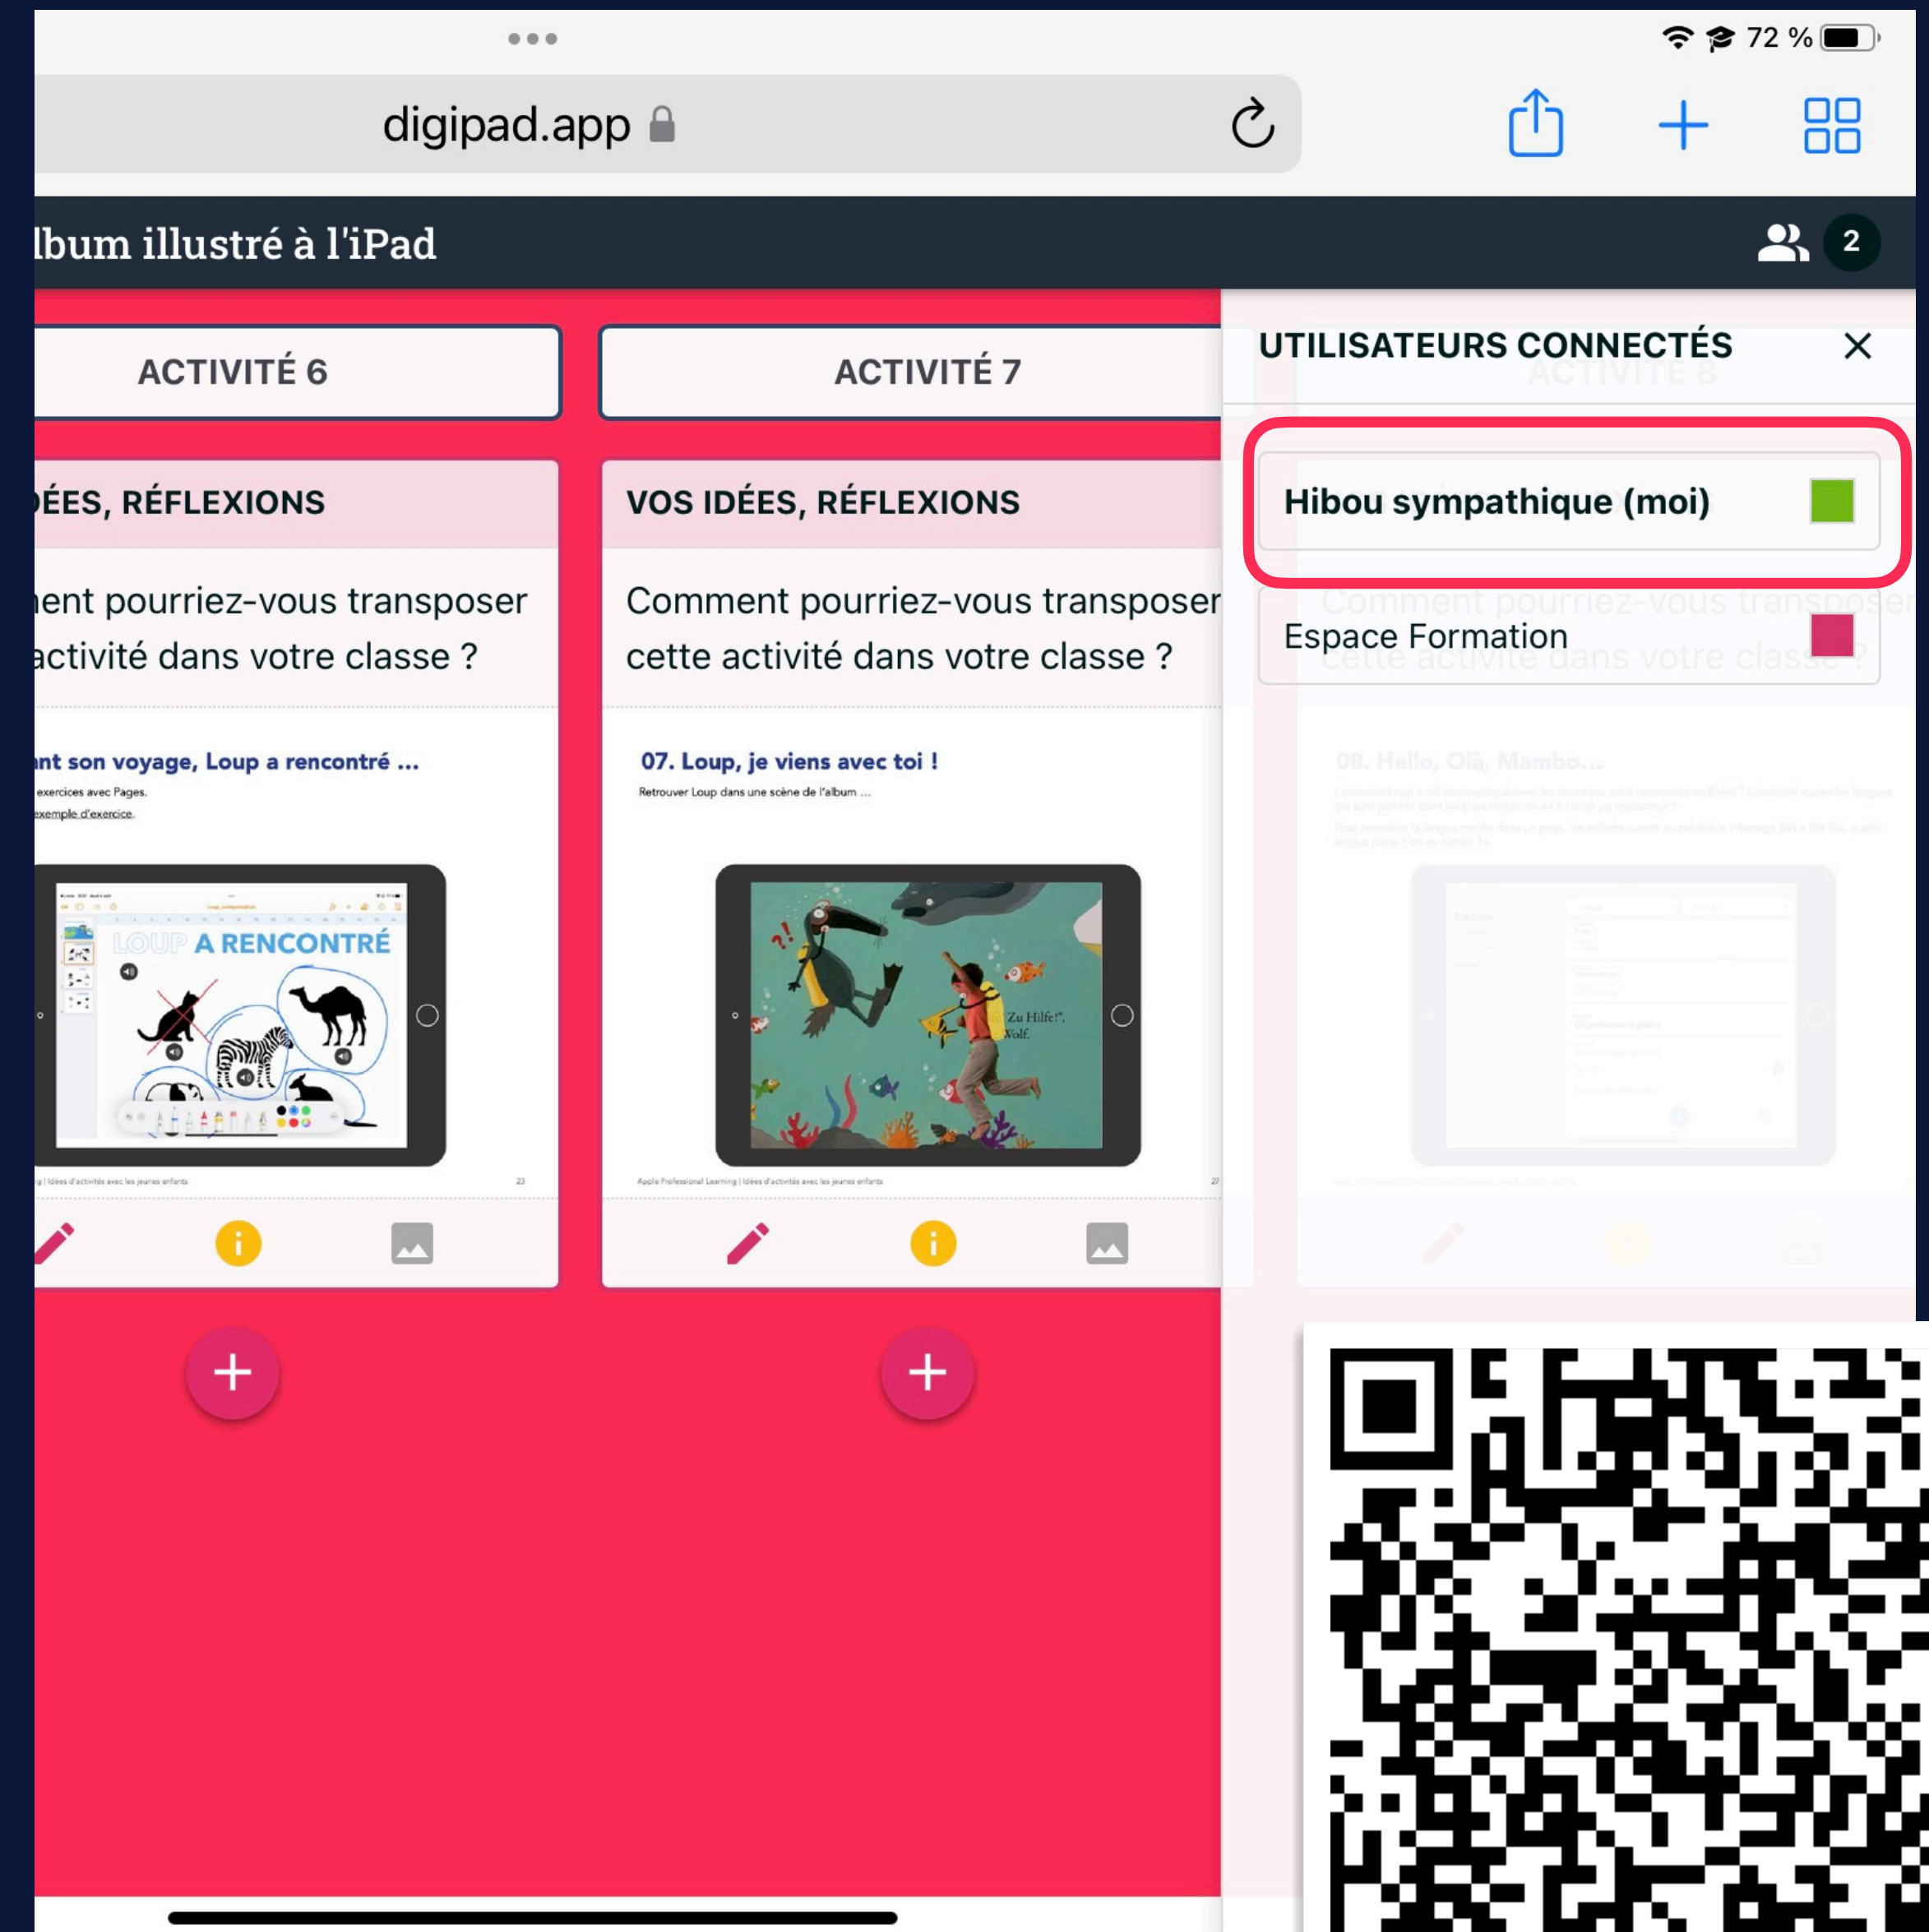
72 %

digipad.app

lbum illustré à l'iPad

2

ACTIVITÉ 6

ACTIVITÉ 7

ÉES, RÉFLEXIONS

ent pourriez-vous transposer activité dans votre classe ?

nt son voyage, Loup a rencontré ...

exercices avec Pages.

exemple d'exercice.

LOUP A RENCONTRÉ

| Idées d'activités avec les jeunes enfants

23

VOS IDÉES, RÉFLEXIONS

Comment pourriez-vous transposer cette activité dans votre classe ?

07. Loup, je viens avec toi !

Retrouver Loup dans une scène de l'album ...

Zu Hilfe!", Wolf.

Apple Professional Learning | Idées d'activités avec les jeunes enfants

27

UTILISATEURS CONNECTÉS

Hibou sympathique (moi)

Espace Formation